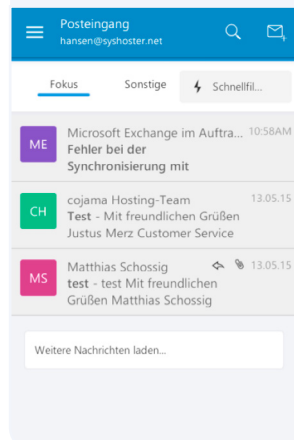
Posteingang
hansen@syshoster.net

Fokus
Sonstige
Schnellfil...

ME
Microsoft Exchange im Auftra... 10:58AM
Fehler bei der Synchronisierung mit

CH
cojama Hosting-Team 13.05.15
Test - Mit freundlichen Grüßen Justus Merz Customer Service

MS
Matthias Schossig 13.05.15
test - test Mit freundlichen Grüßen Matthias Schossig

Weitere Nachrichten laden...